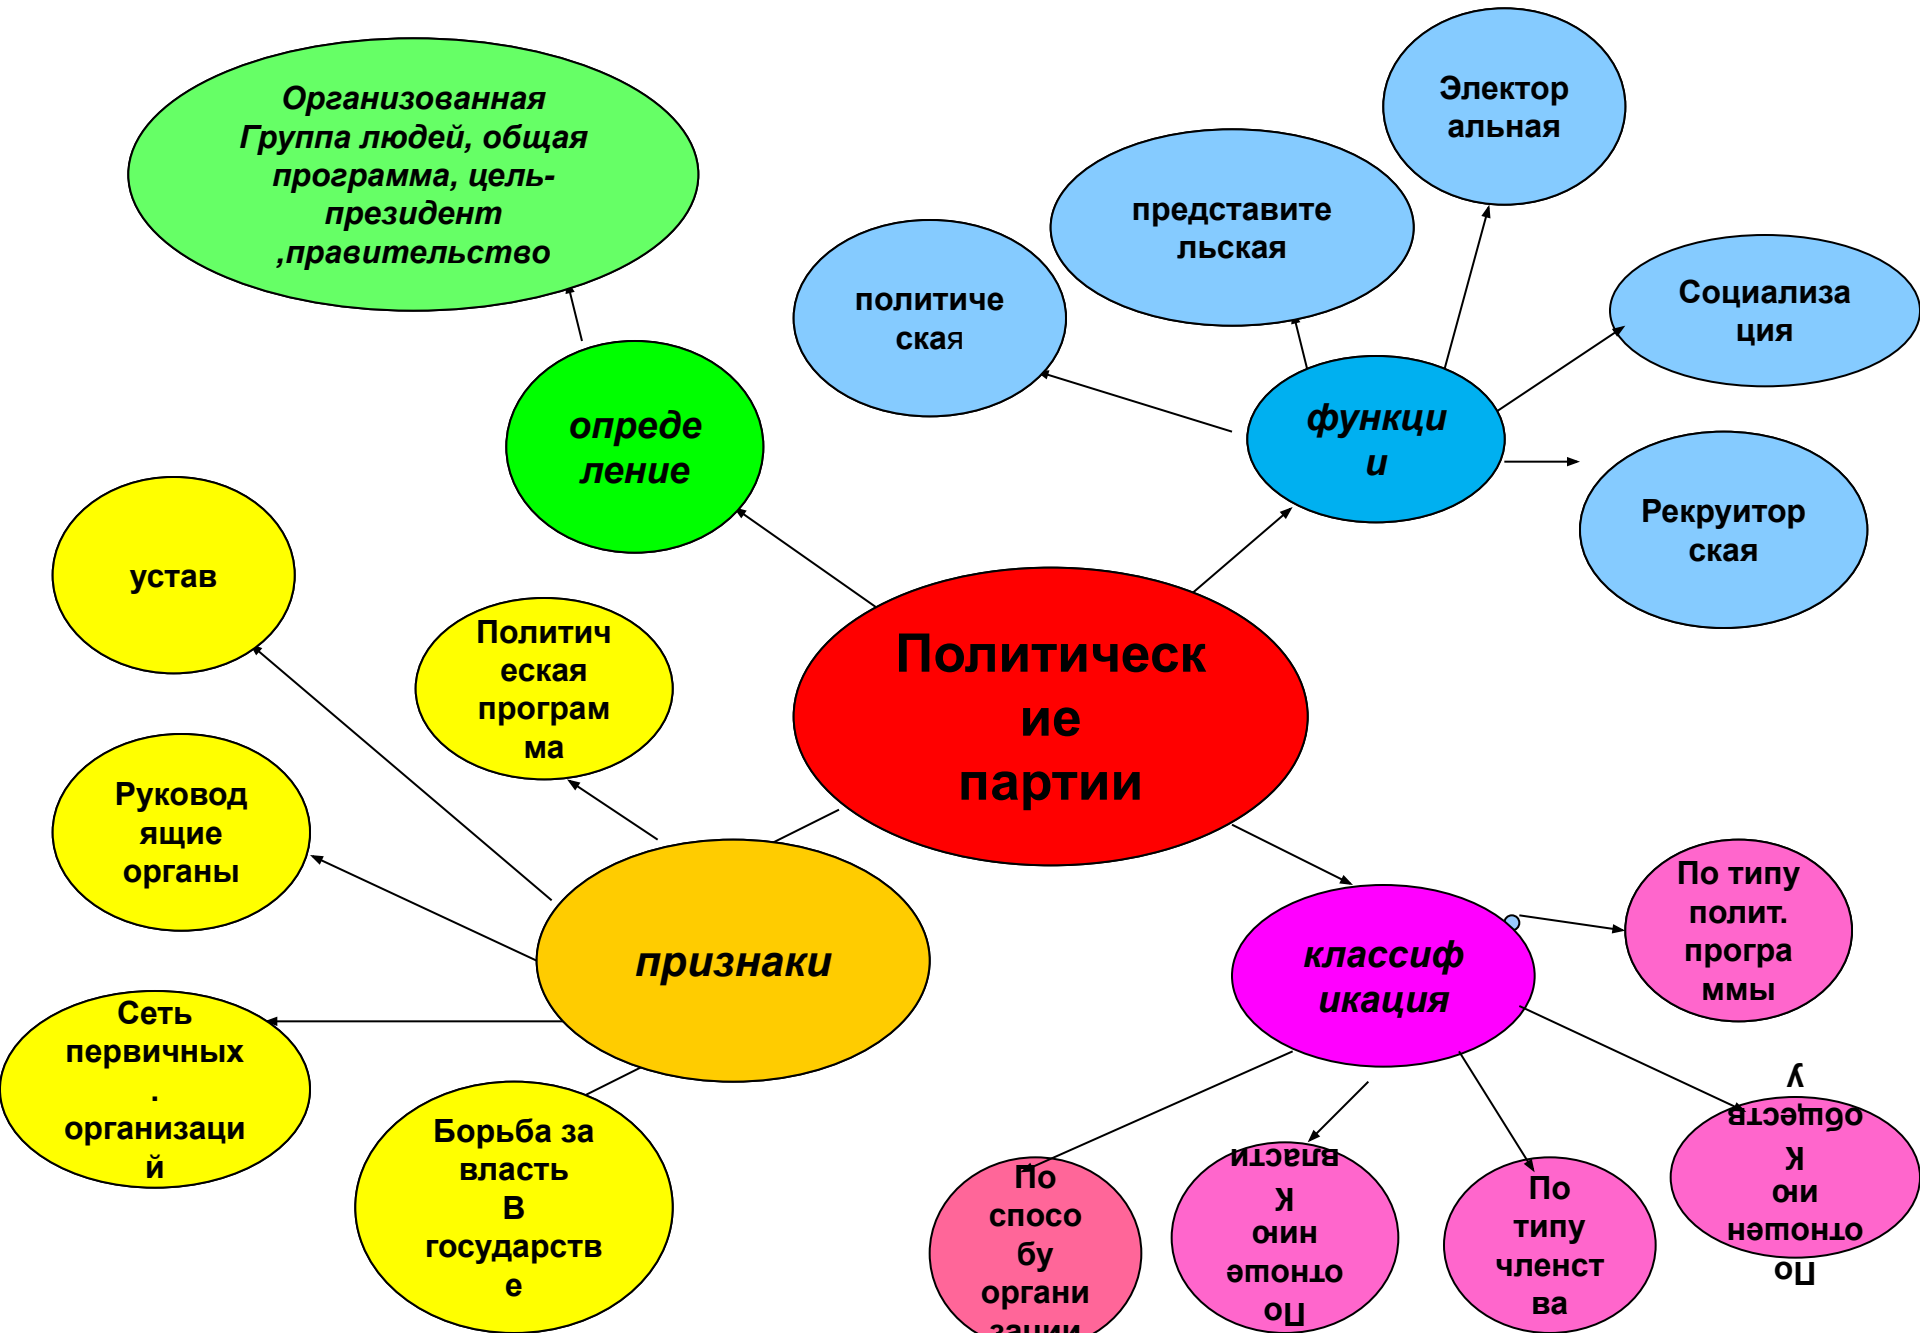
Организованная Группа людей, общая программа, цель-президент ,правительство

определение

политическая

представительская

Электоральная

Социализация

функции

Рекрутирская

устав

Политическая программа

Политические партии

Руководящие органы

признаки

Сеть первичных . организаций

Борьба за власть В государстве

классификация

По типу полит. программы

По способу органи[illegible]

По отношению к власти

По типу членства

По отношению к обществу